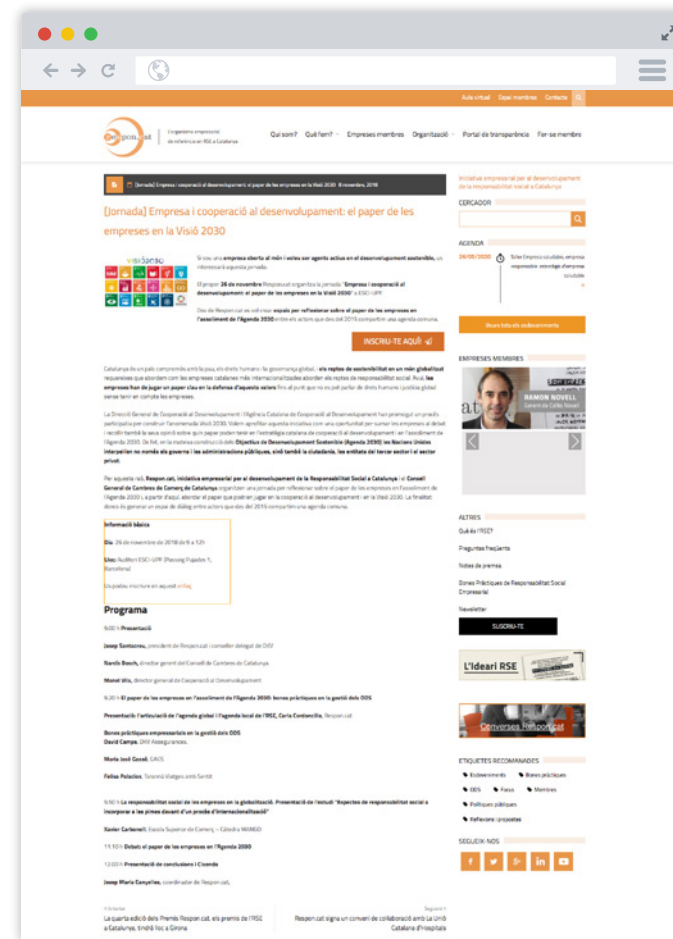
Aula virtual Espai membres Contacte

L'organització empresarial de referència en RSE a Catalunya

Qui som? Què fem? Empreses membres Organització Portal de transparència Fer-se membre

[Jornada] Empresa i cooperació al desenvolupament: el paper de les empreses en la Visió 2030 8 novembre, 2018

[Jornada] Empresa i cooperació al desenvolupament: el paper de les empreses en la Visió 2030

Si sou una empresa oberta al món i voleu ser agents actius en el desenvolupament sostenible, us interessarà aquesta jornada.

El proper 26 de novembre Respon.cat organitza la jornada "Empresa i cooperació al desenvolupament: el paper de les empreses en la Visió 2030" a ESCI-UPF.

Des de Respon.cat us volem oferir un espai per reflexionar sobre el paper de les empreses en l'assoliment de l'Agenda 2030 entre els actors que des del 2015 comparteixen una agenda comuna.

INSCRIU-TE AQUÍ!

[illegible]

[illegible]

Per aquesta raó, Respon.cat, iniciativa empresarial per al desenvolupament de la Responsabilitat Social a Catalunya i el Consell General de Cambres de Comerç de Catalunya organitzen una jornada per reflexionar sobre el paper de les empreses en l'assoliment de l'Agenda 2030 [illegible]

Informació bàsica

Dia: 26 de novembre de 2018 de 9 a 12h

Lloc: Auditori ESCI-UPF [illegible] Barcelona)

Us podeu inscriure en aquest enllaç

Programa

9.00 h Presentació

Josep Santacreu, president de Respon.cat i conseller delegat de DKV

Narcís Bosch, director gerent del Consell de Cambres de Catalunya

Manel Vila, director general de Cooperació al Desenvolupament

9.30 h El paper de les empreses en l'assoliment de l'Agenda 2030: bones pràctiques en la gestió dels ODS

Presentació: l'articulació de l'agenda global i l'agenda local de l'RSE, Carla Cordoncillo, Respon.cat

Bones pràctiques empresarials en la gestió dels ODS
David Campa, DKV Asseguradores.

Maria José Gazol, GACS

Felisa Palacios, Tarannà Viatges amb Sentit

10.10 h La responsabilitat social de les empreses en la globalització. Presentació de l'estudi "Aspectes de responsabilitat social a incorporar a les pimes davant d'un procés d'internacionalització"

Xavier Carbonell, Escola Superior de Comerç i Distribució, Càtedra MANGO

11.10 h Debat: el paper de les empreses en l'Agenda 2030

12.00 h Presentació de conclusions i Cloenda

Josep Maria Canyelles, coordinador de Respon.cat.

< Anterior
La quarta edició dels Premis Respon.cat, els premis de l'RSE a Catalunya, tindrà lloc a Girona

Següent >
Respon.cat signa un conveni de col·laboració amb la Unió Catalana d'Hospitals

Iniciativa empresarial per al desenvolupament de la responsabilitat social a Catalunya

CERCADOR

AGENDA

26/05/2020 Taller Empresa saludable, empresa responsable: estratègia d'empresa saludable

Veure tots els esdeveniments

EMPRESES MEMBRES

RAMON NOVELL
Gerent de Caffè Novell

ALTRES

Què és l'RSE?

Preguntes freqüents

Notes de premsa

Bones Pràctiques de Responsabilitat Social Empresarial

Newsletter

SUSCRIU-TE

L'Ideari RSE

Converses Respon.cat

ETIQUETES RECOMANADES

Esdeveniments Bones pràctiques ODS Fòrums Membres Polítiques públiques Reflexions i propostes

SEGUEIX-NOS